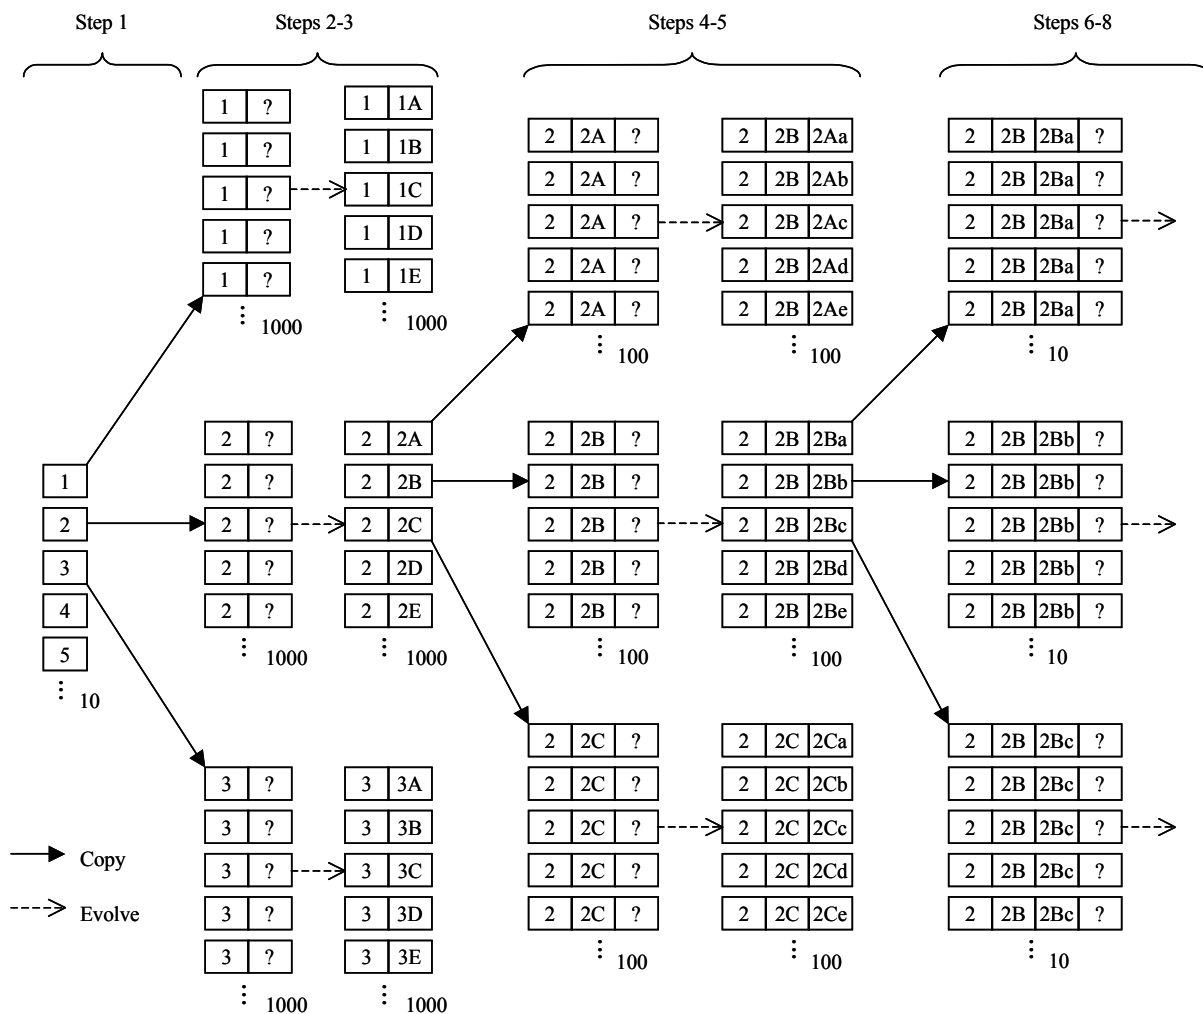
Step 1

Steps 2-3

Steps 4-5

Steps 6-8

| 1 | ? |
|---|---|
| 1 | ? |
| 1 | ? |
| 1 | ? |
| 1 | ? |

⋮ 1000

| 1 | 1A |
|---|---|
| 1 | 1B |
| 1 | 1C |
| 1 | 1D |
| 1 | 1E |

⋮ 1000

| 2 | 2A | ? |
|---|---|---|
| 2 | 2A | ? |
| 2 | 2A | ? |
| 2 | 2A | ? |
| 2 | 2A | ? |

⋮ 100

| 2 | 2B | 2Aa |
|---|---|---|
| 2 | 2B | 2Ab |
| 2 | 2B | 2Ac |
| 2 | 2B | 2Ad |
| 2 | 2B | 2Ae |

⋮ 100

| 2 | 2B | 2Ba | ? |
|---|---|---|---|
| 2 | 2B | 2Ba | ? |
| 2 | 2B | 2Ba | ? |
| 2 | 2B | 2Ba | ? |
| 2 | 2B | 2Ba | ? |

⋮ 10

| 1 |
|---|
| 2 |
| 3 |
| 4 |
| 5 |

⋮ 10

| 2 | ? |
|---|---|
| 2 | ? |
| 2 | ? |
| 2 | ? |
| 2 | ? |

⋮ 1000

| 2 | 2A |
|---|---|
| 2 | 2B |
| 2 | 2C |
| 2 | 2D |
| 2 | 2E |

⋮ 1000

| 2 | 2B | ? |
|---|---|---|
| 2 | 2B | ? |
| 2 | 2B | ? |
| 2 | 2B | ? |
| 2 | 2B | ? |

⋮ 100

| 2 | 2B | 2Ba |
|---|---|---|
| 2 | 2B | 2Bb |
| 2 | 2B | 2Bc |
| 2 | 2B | 2Bd |
| 2 | 2B | 2Be |

⋮ 100

| 2 | 2B | 2Bb | ? |
|---|---|---|---|
| 2 | 2B | 2Bb | ? |
| 2 | 2B | 2Bb | ? |
| 2 | 2B | 2Bb | ? |
| 2 | 2B | 2Bb | ? |

⋮ 10

| 3 | ? |
|---|---|
| 3 | ? |
| 3 | ? |
| 3 | ? |
| 3 | ? |

⋮ 1000

| 3 | 3A |
|---|---|
| 3 | 3B |
| 3 | 3C |
| 3 | 3D |
| 3 | 3E |

⋮ 1000

| 2 | 2C | ? |
|---|---|---|
| 2 | 2C | ? |
| 2 | 2C | ? |
| 2 | 2C | ? |
| 2 | 2C | ? |

⋮ 100

| 2 | 2C | 2Ca |
|---|---|---|
| 2 | 2C | 2Cb |
| 2 | 2C | 2Cc |
| 2 | 2C | 2Cd |
| 2 | 2C | 2Ce |

⋮ 100

| 2 | 2B | 2Bc | ? |
|---|---|---|---|
| 2 | 2B | 2Bc | ? |
| 2 | 2B | 2Bc | ? |
| 2 | 2B | 2Bc | ? |
| 2 | 2B | 2Bc | ? |

⋮ 10

Copy

Evolve